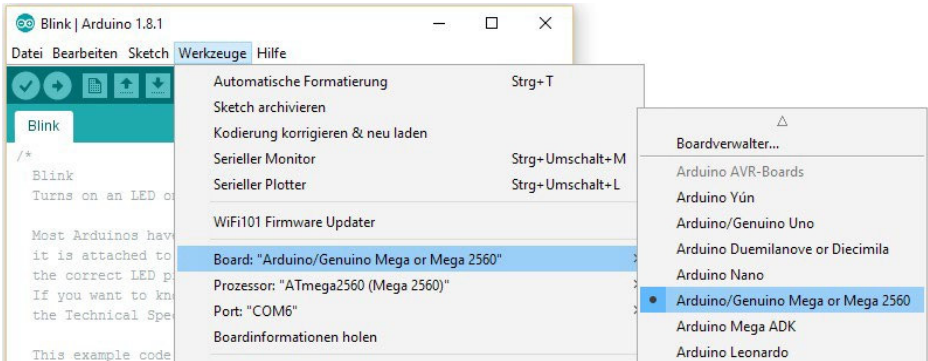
Blink | Arduino 1.8.1

Datei Bearbeiten Sketch Werkzeuge Hilfe

Blink

/*
Blink
Turns on an LED o

Most Arduinos hav
it is attached to
the correct LED p
If you want to kn
the Technical Spe

This example code

Automatische Formatierung Strg+T
Sketch archivieren
Kodierung korrigieren & neu laden
Serieller Monitor Strg+Umschalt+M
Serieller Plotter Strg+Umschalt+L
WiFi101 Firmware Updater
Board: "Arduino/Genuino Mega or Mega 2560"
Prozessor: "ATmega2560 (Mega 2560)"
Port: "COM6"
Boardinformationen holen

△
Boardverwalter...
Arduino AVR-Boards
Arduino Yún
Arduino/Genuino Uno
Arduino Duemilanove or Diecimila
Arduino Nano
• Arduino/Genuino Mega or Mega 2560
Arduino Mega ADK
Arduino Leonardo